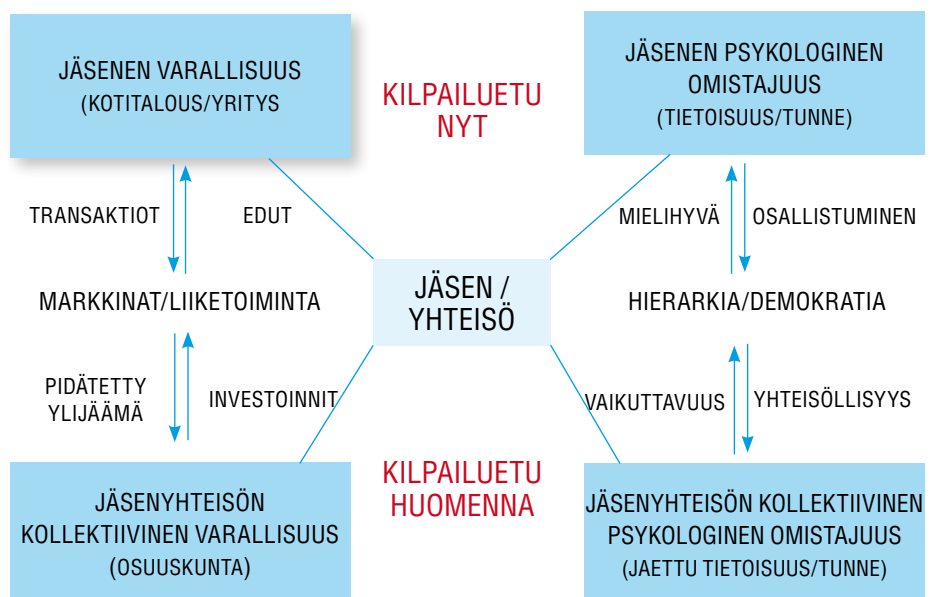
JÄSENEN VARALLISUUS
(KOTITALOUS/YRITYS

KILPAILUETU
NYT

JÄSENEN PSYKOLOGINEN OMISTAJUUS
(TIETOISUUS/TUNNE)

TRANSAKTIOT

EDUT

MIELIHYVÄ

OSALLISTUMINEN

MARKKINAT/LIIKETOIMINTA

JÄSEN / YHTEISÖ

HIERARKIA/DEMOKRATIA

PIDÄTETTY YLIJÄÄMÄ

INVESTOINNIT

VAIKUTTAVUUS

YHTEISÖLLISYYS

KILPAILUETU
HUOMENNA

JÄSENYHTEISÖN KOLLEKTIIVINEN VARALLISUUS
(OSUUSKUNTA)

JÄSENYHTEISÖN KOLLEKTIIVINEN PSYKOLOGINEN OMISTAJUUS
(JAETTU TIETOISUUS/TUNNE)